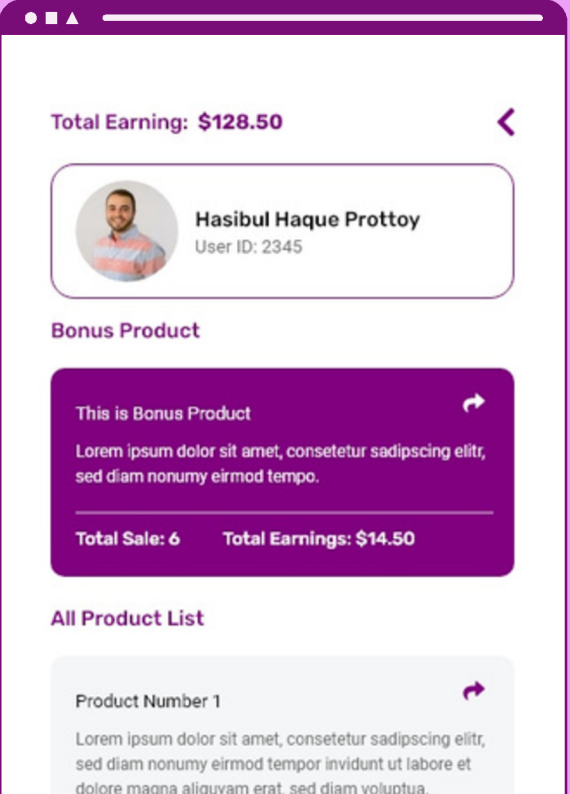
Total Earning: $128.50

Hasibul Haque Prottoy
User ID: 2345

Bonus Product

This is Bonus Product

Lorem ipsum dolor sit amet, consetetur sadipscing elitr, sed diam nonumy eirmod tempo.

Total Sale: 6 Total Earnings: $14.50

All Product List

Product Number 1

Lorem ipsum dolor sit amet, consetetur sadipscing elitr, sed diam nonumy eirmod tempor invidunt ut labore et dolore magna aliquyam erat, sed diam voluptua.